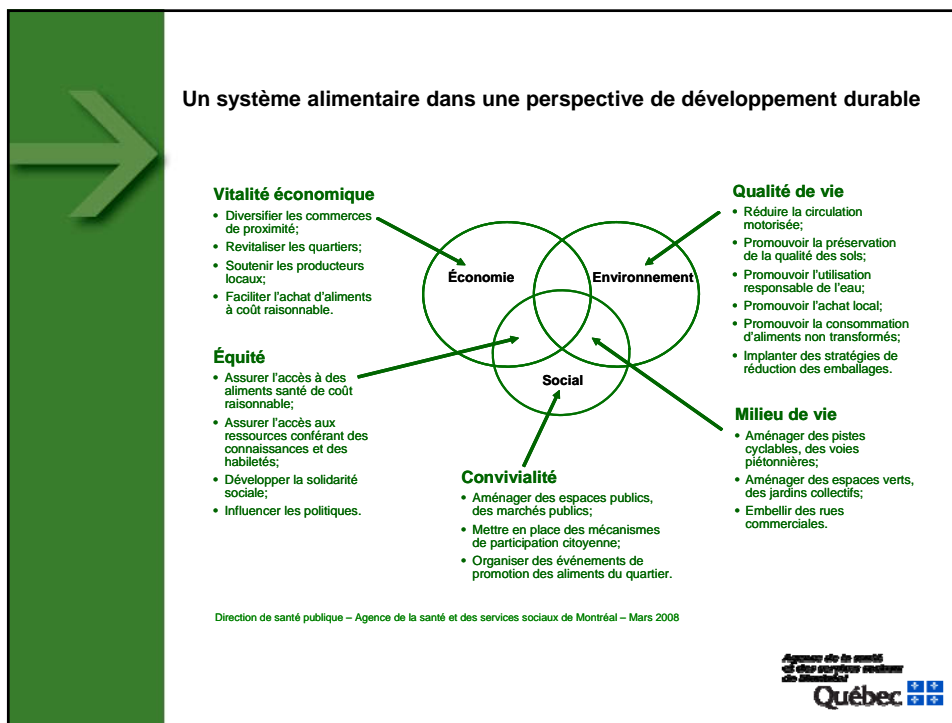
Un système alimentaire dans une perspective de développement durable

Vitalité économique
• Diversifier les commerces de proximité;
• Revitaliser les quartiers;
• Soutenir les producteurs locaux;
• Faciliter l'achat d'aliments à coût raisonnable.

Économie

Environnement

Social

Qualité de vie
• Réduire la circulation motorisée;
• Promouvoir la préservation de la qualité des sols;
• Promouvoir l'utilisation responsable de l'eau;
• Promouvoir l'achat local;
• Promouvoir la consommation d'aliments non transformés;
• Implanter des stratégies de réduction des emballages.

Équité
• Assurer l'accès à des aliments santé de coût raisonnable;
• Assurer l'accès aux ressources conférant des connaissances et des habiletés;
• Développer la solidarité sociale;
• Influencer les politiques.

Milieu de vie
• Aménager des pistes cyclables, des voies piétonnières;
• Aménager des espaces verts, des jardins collectifs;
• Embellir des rues commerciales.

Convivialité
• Aménager des espaces publics, des marchés publics;
• Mettre en place des mécanismes de participation citoyenne;
• Organiser des événements de promotion des aliments du quartier.

Direction de santé publique – Agence de la santé et des services sociaux de Montréal – Mars 2008

Agence de la santé et des services sociaux de Montréal
Québec